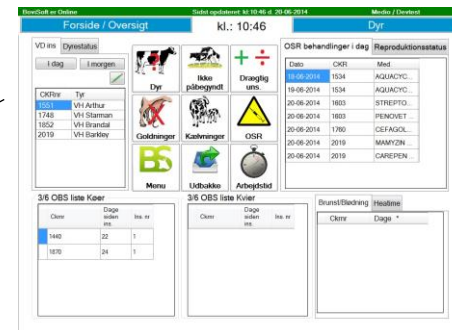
BovSoft er Online
Sidst opdateret: kl 10:46 d. 20-06-2014
Medio / Devtest

Forside / Oversigt
kl.: 10:46
Dyr

VD ins
Dyrestatus
I dag
I morgen

| CKRnr | Tyr |
|---|---|
| 1551 | VH Arthur |
| 1748 | VH Starman |
| 1852 | VH Brandal |
| 2019 | VH Barkley |

Dyr
Ikke påbegyndt
Drægtig uns.
Goldninger
Kælvninger
OSR
Menu
Udbakke
Arbejdstid

OSR behandlinger i dag
Reproduktionsstatus

| Dato | CKR | Med |
|---|---|---|
| 18-06-2014 | 1534 | AQUACYC... |
| 19-06-2014 | 1534 | AQUACYC... |
| 20-06-2014 | 1603 | STREPTO... |
| 20-06-2014 | 1603 | PENOVET ... |
| 20-06-2014 | 1780 | CEFAGOL... |
| 20-06-2014 | 2019 | MAMYZIN ... |
| 20-06-2014 | 2019 | CAREPEN ... |

3/6 OBS liste Køer

| Ckrnr | Dage siden ins. | Ins. nr |
|---|---|---|
| 1440 | 22 | 1 |
| 1870 | 24 | 1 |

3/6 OBS liste Kvier

| Ckrnr | Dage siden ins. | Ins. nr |
|---|---|---|

Brunst/Blødning
Heatime

| Ckrnr | Dage |
|---|---|